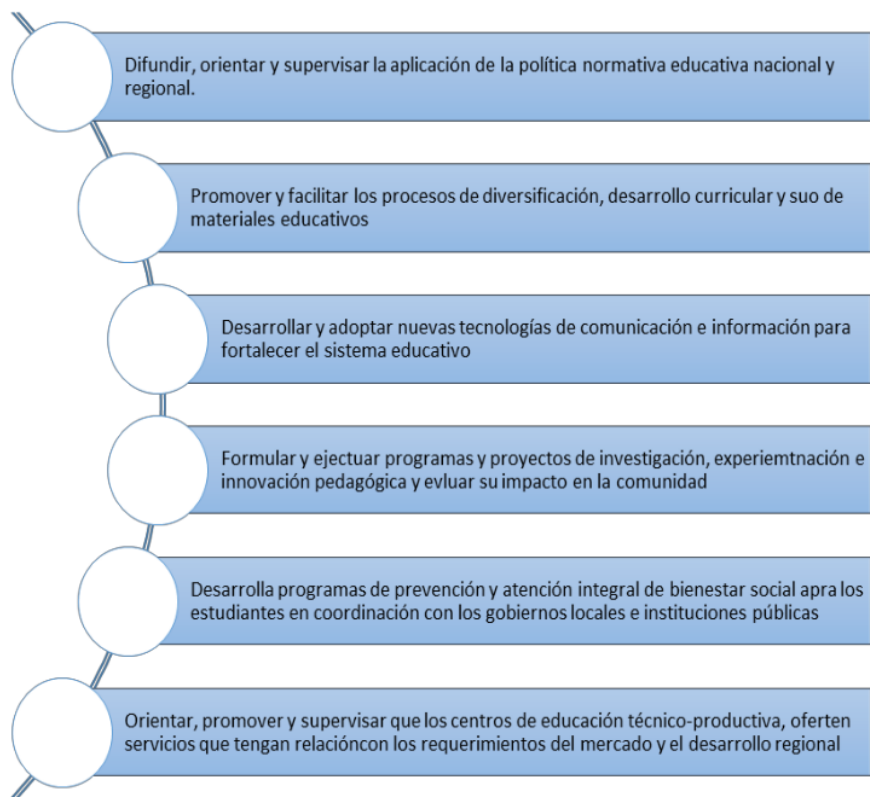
Difundir, orientar y supervisar la aplicación de la política normativa educativa nacional y regional.

Promover y facilitar los procesos de diversificación, desarrollo curricular y suo de materiales educativos

Desarrollar y adoptar nuevas tecnologías de comunicación e información para fortalecer el sistema educativo

Formular y ejectuar programas y proyectos de investigación, experiemtnación e innovación pedagógica y evluar su impacto en la comunidad

Desarrolla programas de prevención y atención integral de bienestar social apra los estudiantes en coordinación con los gobiernos locales e instituciones públicas

Orientar, promover y supervisar que los centros de educación técnico-productiva, oferten servicios que tengan relacióncon los requerimientos del mercado y el desarrollo regional